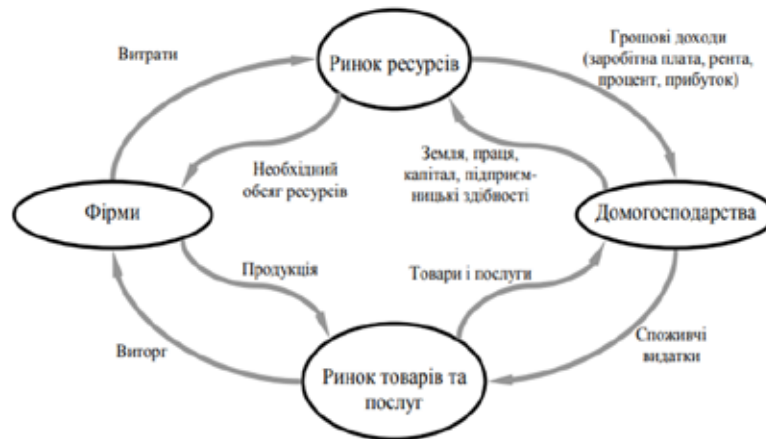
Витрати

Ринок ресурсів

Грошові доходи (заробітна плата, рента, процент, прибуток)

Необхідний обсяг ресурсів

Земля, праця, капітал, підприємницькі здібності

Фірми

Домогосподарства

Продукція

Товари і послуги

Виторг

Споживчі видатки

Ринок товарів та послуг